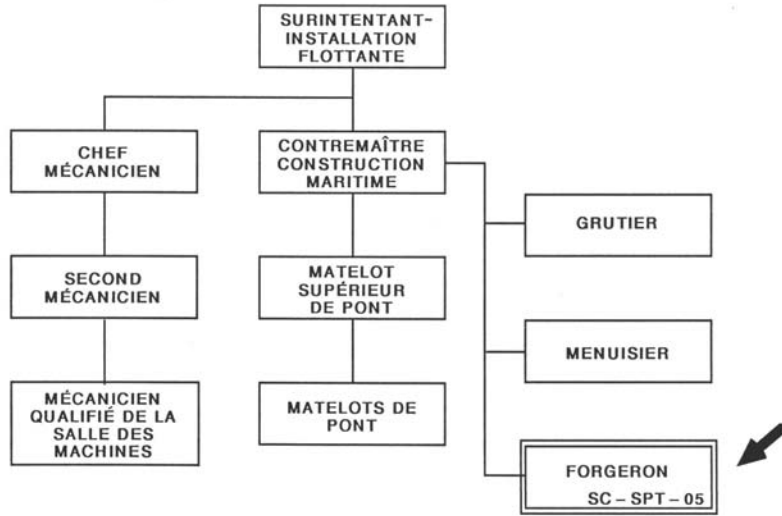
SURINTENTANT-INSTALLATION FLOTTANTE

CHEF MÉCANICIEN

CONTREMAÎTRE CONSTRUCTION MARITIME

GRUTIER

SECOND MÉCANICIEN

MATELOT SUPÉRIEUR DE PONT

MENUISIER

MÉCANICIEN QUALIFIÉ DE LA SALLE DES MACHINES

MATELOTS DE PONT

FORGERON
SC – SPT – 05